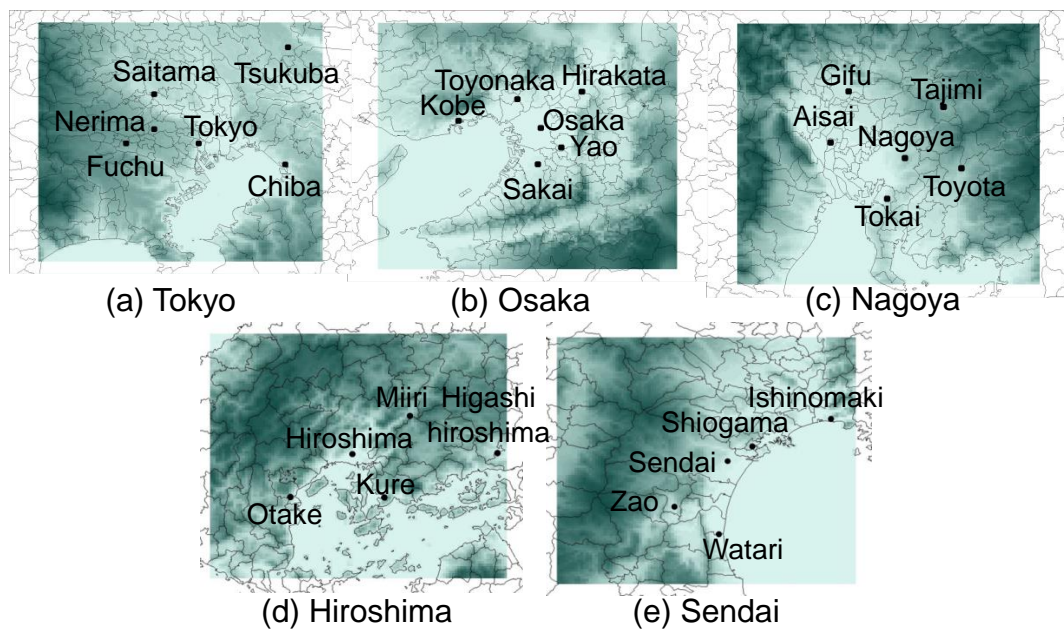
Saitama
Tsukuba
Nerima
Tokyo
Fuchu
Chiba
(a) Tokyo

Toyonaka
Hirakata
Kobe
Osaka
Yao
Sakai
(b) Osaka

Gifu
Tajimi
Aisai
Nagoya
Toyota
Tokai
(c) Nagoya

Miiri
Higashi hiroshima
Hiroshima
Kure
Otake
(d) Hiroshima

Ishinomaki
Shiogama
Sendai
Zao
Watari
(e) Sendai